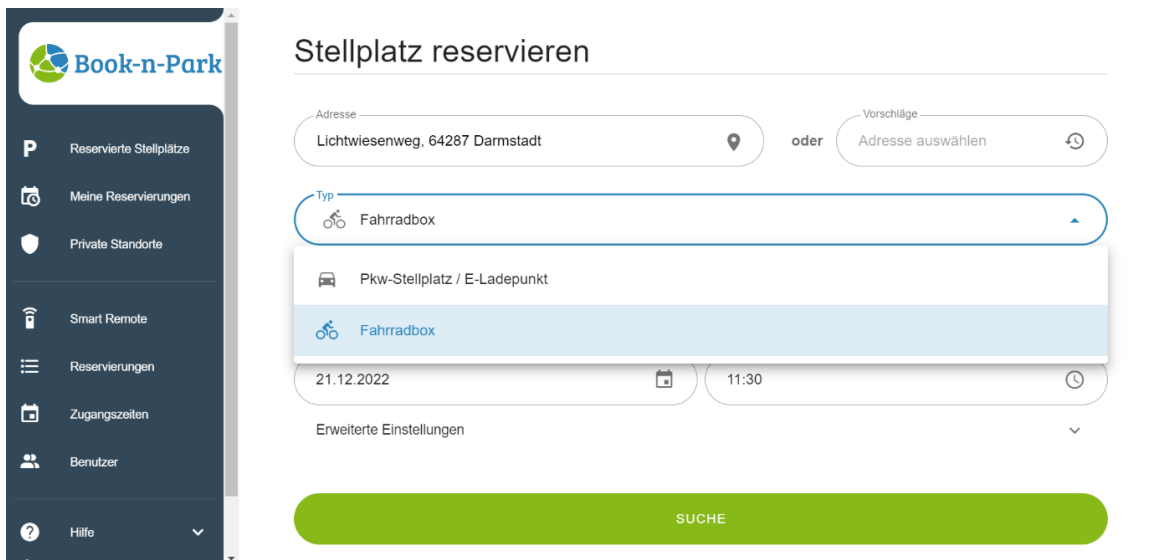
Book-n-Park

Reservierte Stellplätze

Meine Reservierungen

Private Standorte

Smart Remote

Reservierungen

Zugangszeiten

Benutzer

Hilfe

Stellplatz reservieren

Adresse
Lichtwiesenweg, 64287 Darmstadt

oder

Vorschläge
Adresse auswählen

Typ
Fahrradbox

Pkw-Stellplatz / E-Ladepunkt

Fahrradbox

21.12.2022

11:30

Erweiterte Einstellungen

SUCHE